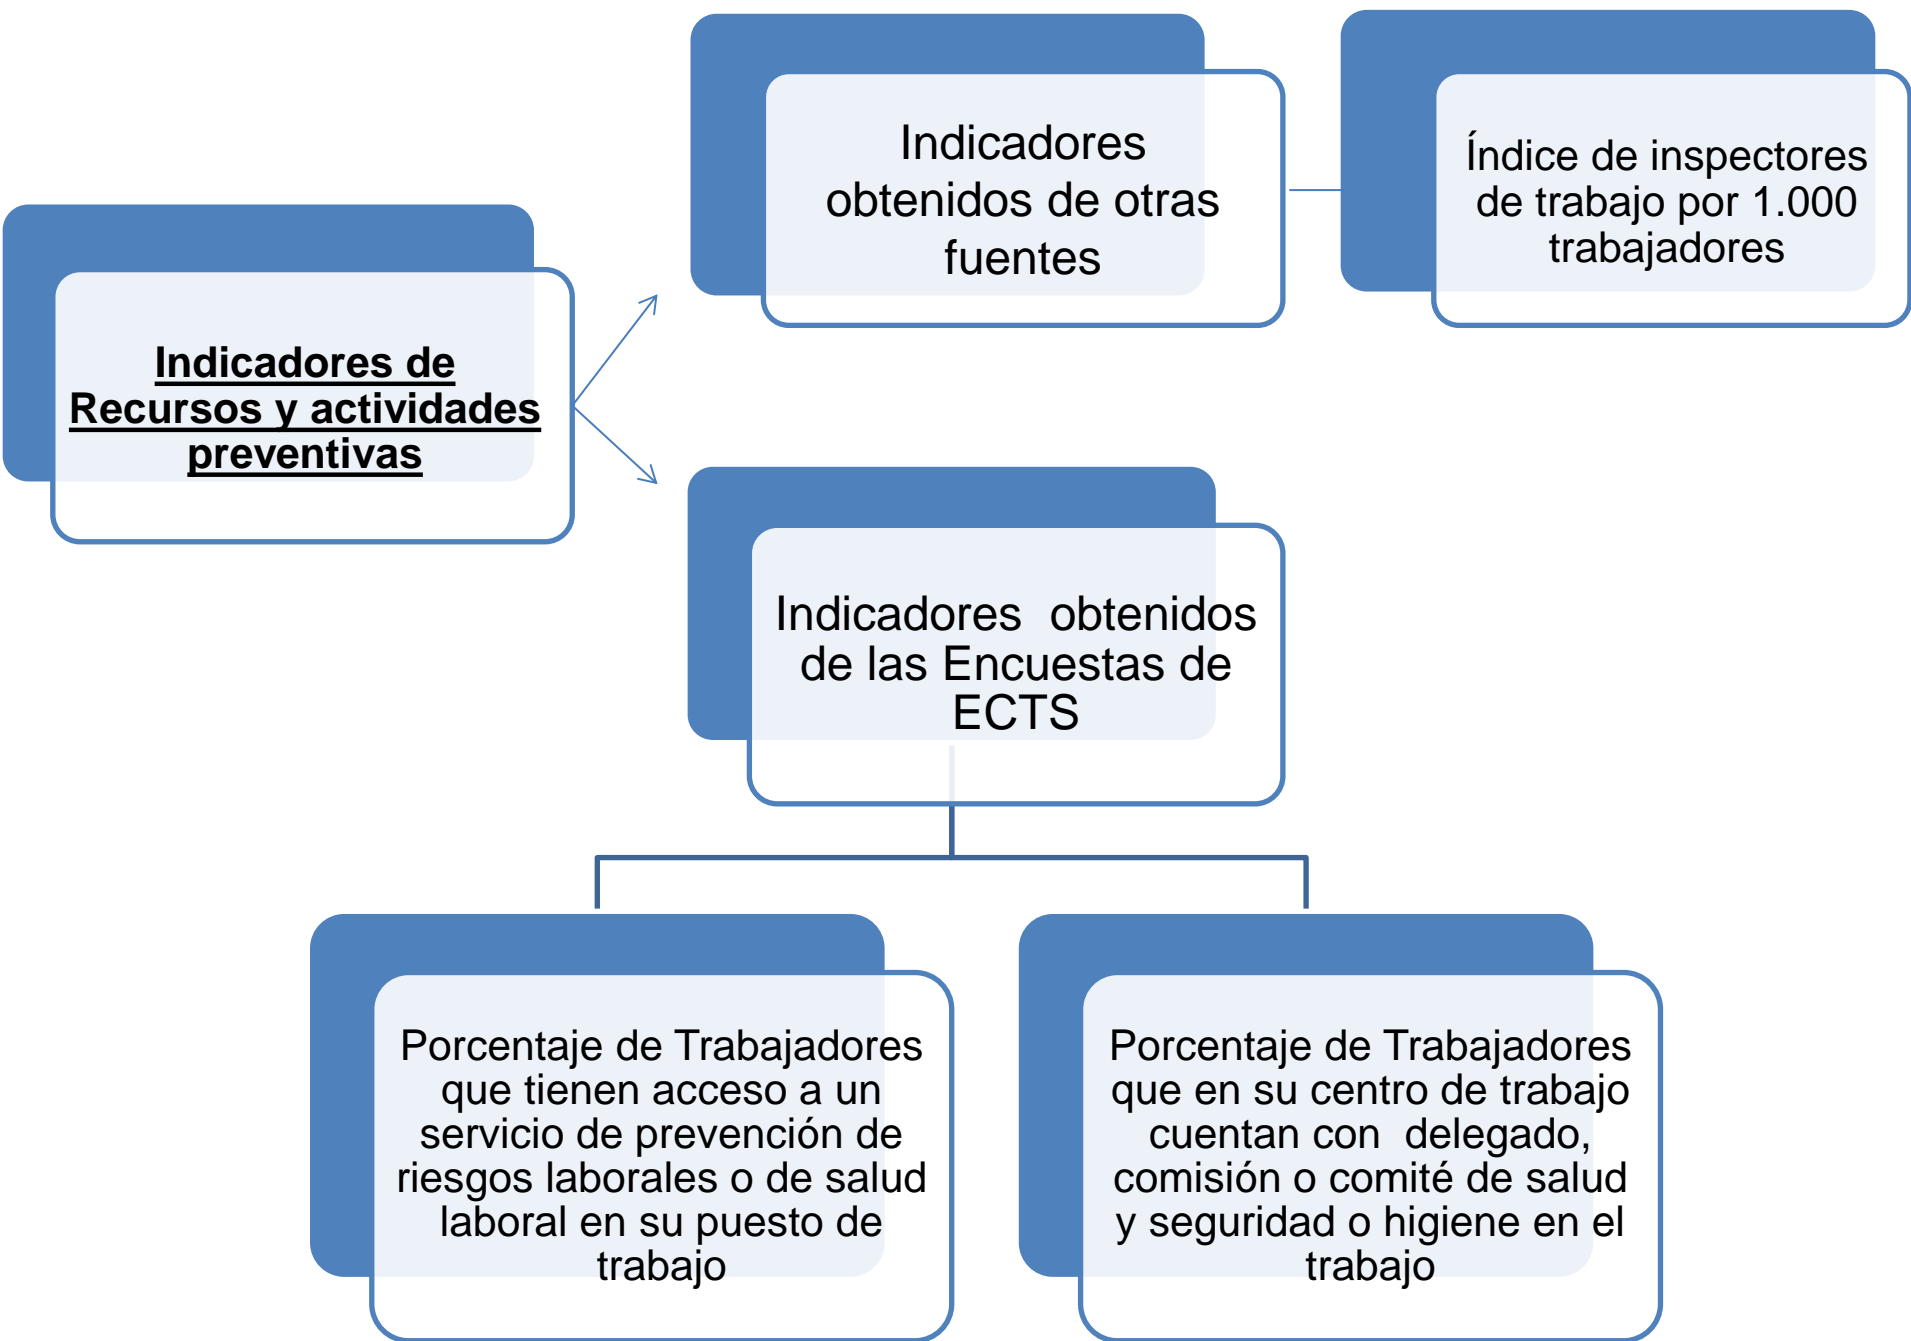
Indicadores de Recursos y actividades preventivas

Indicadores obtenidos de otras fuentes

Índice de inspectores de trabajo por 1.000 trabajadores

Indicadores obtenidos de las Encuestas de ECTS

Porcentaje de Trabajadores que tienen acceso a un servicio de prevención de riesgos laborales o de salud laboral en su puesto de trabajo

Porcentaje de Trabajadores que en su centro de trabajo cuentan con delegado, comisión o comité de salud y seguridad o higiene en el trabajo